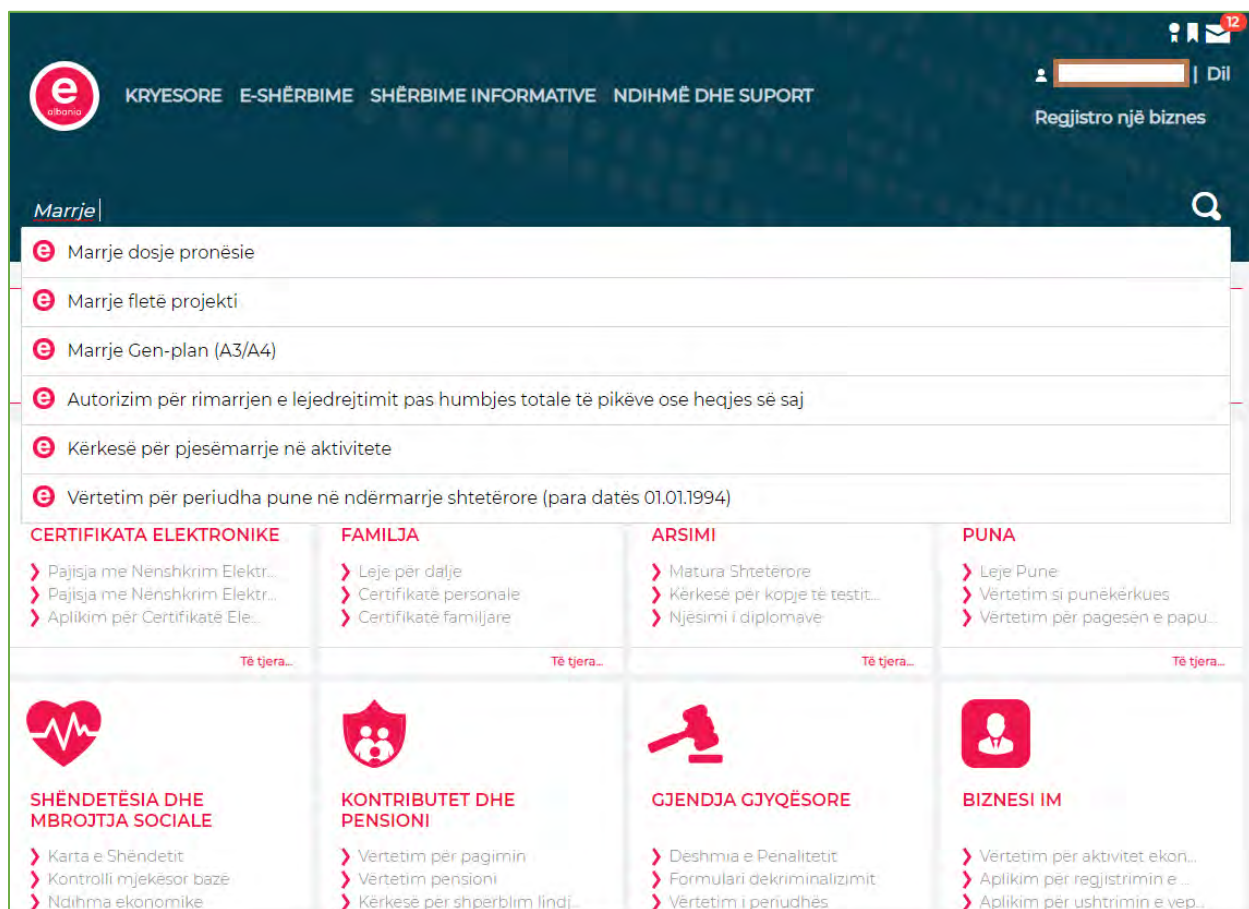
12

e albania

KRYESORE E-SHËRBIME SHËRBIME INFORMATIVE NDIHMË DHE SUPORT

| Dil

Regjistro një biznes

Marrje

Marrje dosje pronësie

Marrje fletë projekti

Marrje Gen-plan (A3/A4)

Autorizim për rimarrjen e lejedrejtimit pas humbjes totale të pikëve ose heqjes së saj

Kërkesë për pjesëmarrje në aktivitete

Vërtetim për periudha pune në ndërmarrje shtetërore (para datës 01.01.1994)

CERTIFIKATA ELEKTRONIKE
Pajisja me Nënshkrim Elektr...
Pajisja me Nënshkrim Elektr...
Aplikim për Certifikatë Ele...
Të tjera...

FAMILJA
Leje për dalje
Certifikatë personale
Certifikatë familjare
Të tjera...

ARSIMI
Matura Shtetërore
Kërkesë për kopje të testit...
Njësimi i diplomave
Të tjera...

PUNA
Leje Pune
Vërtetim si punëkërkues
Vërtetim për pagesën e papu...
Të tjera...

SHËNDETËSIA DHE MBROJTJA SOCIALE
Karta e Shëndetit
Kontrolli mjekësor bazë
Ndihma ekonomike

KONTRIBUTET DHE PENSIONI
Vërtetim për pagimin
Vërtetim pensioni
Kërkesë për shpërblim lindj...

GJENDJA GJYQËSORE
Deshmia e Penalitetit
Formulari dekriminalizimit
Vërtetim i periudhës

BIZNESI IM
Vërtetim për aktivitet ekon...
Aplikim për regjistrimin e ...
Aplikim për ushtrimin e vep...